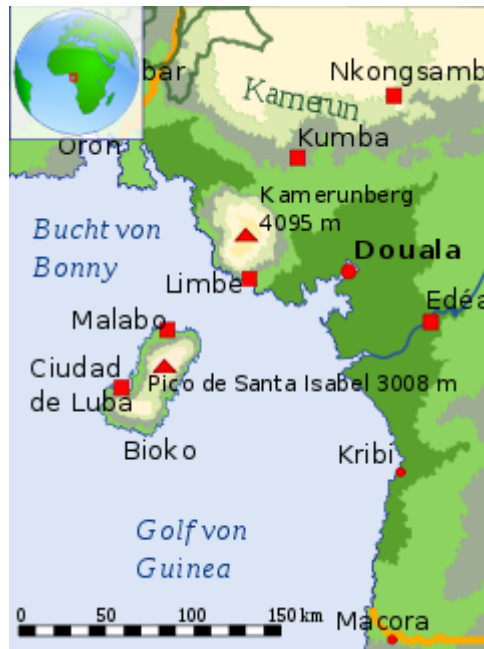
bar

Nkongsamb

Kamerun

Oron

Kumba

Kamerunberg
4095 m

Bucht von
Bonny

Douala

Limbe

Edéa

Malabo

Ciudad
de Luba

Pico de Santa Isabel 3008 m

Bioko

Kribi

Golf von
Guinea

0 50 100 150 km

Macora